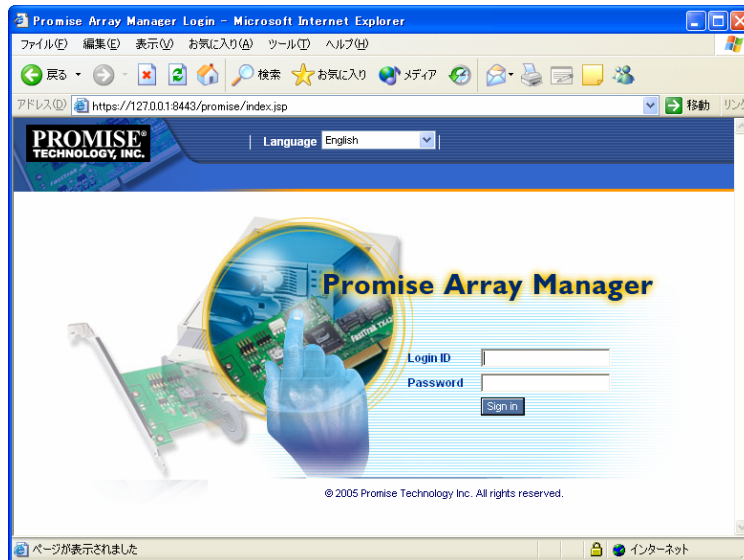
Promise Array Manager Login - Microsoft Internet Explorer

ファイル(F) 編集(E) 表示(V) お気に入り(A) ツール(T) ヘルプ(H)

戻る 検索 お気に入り メディア

アドレス(D) https://127.0.0.1:8443/promise/index.jsp 移動 リンク

PROMISE® TECHNOLOGY, INC.

Language English

Promise Array Manager

Login ID

Password

Sign in

© 2005 Promise Technology Inc. All rights reserved.

ページが表示されました インターネット